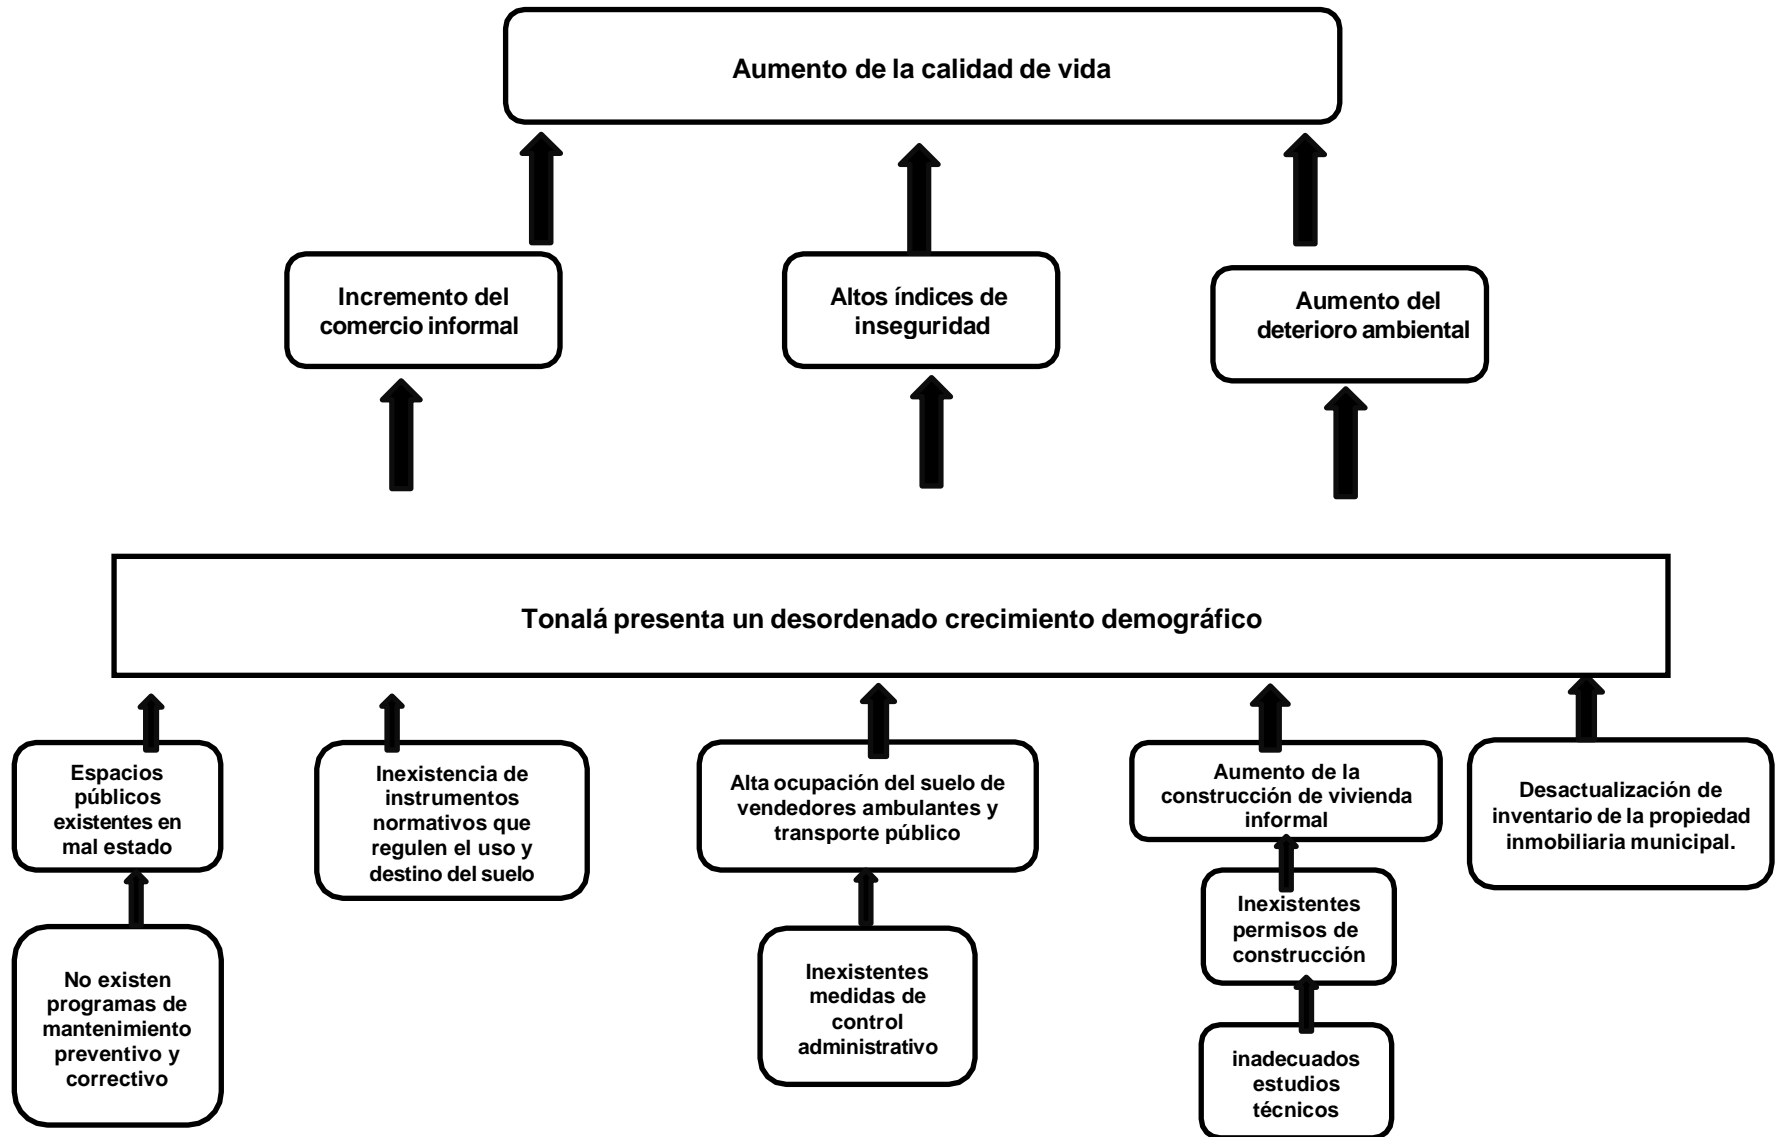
Aumento de la calidad de vida

Incremento del comercio informal

Altos índices de inseguridad

Aumento del deterioro ambiental

Tonalá presenta un desordenado crecimiento demográfico

Espacios públicos existentes en mal estado

No existen programas de mantenimiento preventivo y correctivo

Inexistencia de instrumentos normativos que regulen el uso y destino del suelo

Alta ocupación del suelo de vendedores ambulantes y transporte público

Inexistentes medidas de control administrativo

Aumento de la construcción de vivienda informal

Inexistentes permisos de construcción

inadecuados estudios técnicos

Desactualización de inventario de la propiedad inmobiliaria municipal.